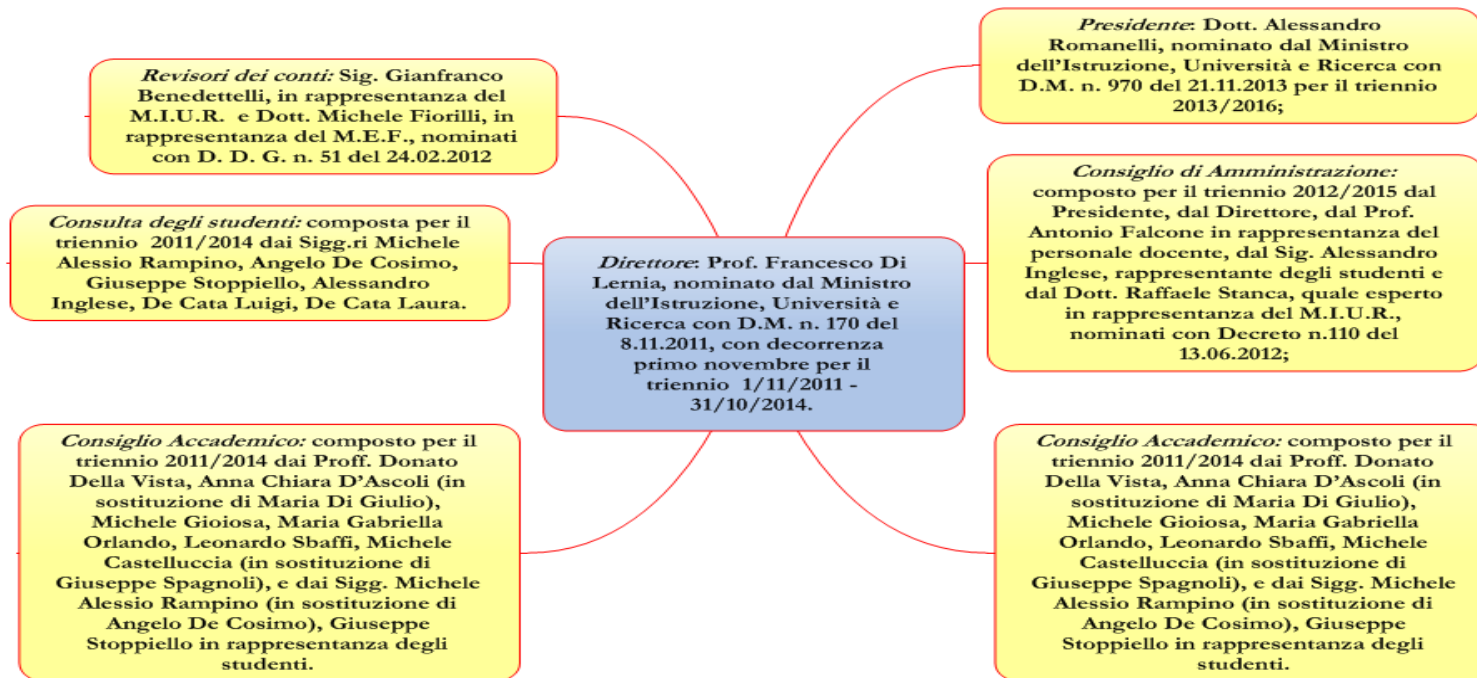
*Revisori dei conti:* Sig. Gianfranco Benedettelli, in rappresentanza del M.I.U.R. e Dott. Michele Fiorilli, in rappresentanza del M.E.F., nominati con D. D. G. n. 51 del 24.02.2012

*Presidente*: Dott. Alessandro Romanelli, nominato dal Ministro dell'Istruzione, Università e Ricerca con D.M. n. 970 del 21.11.2013 per il triennio 2013/2016;

*Consulta degli studenti:* composta per il triennio 2011/2014 dai Sigg.ri Michele Alessio Rampino, Angelo De Cosimo, Giuseppe Stoppiello, Alessandro Inglese, De Cata Luigi, De Cata Laura.

*Direttore*: Prof. Francesco Di Lernia, nominato dal Ministro dell'Istruzione, Università e Ricerca con D.M. n. 170 del 8.11.2011, con decorrenza primo novembre per il triennio 1/11/2011 - 31/10/2014.

*Consiglio di Amministrazione:* composto per il triennio 2012/2015 dal Presidente, dal Direttore, dal Prof. Antonio Falcone in rappresentanza del personale docente, dal Sig. Alessandro Inglese, rappresentante degli studenti e dal Dott. Raffaele Stanca, quale esperto in rappresentanza del M.I.U.R., nominati con Decreto n.110 del 13.06.2012;

*Consiglio Accademico:* composto per il triennio 2011/2014 dai Proff. Donato Della Vista, Anna Chiara D'Ascoli (in sostituzione di Maria Di Giulio), Michele Gioiosa, Maria Gabriella Orlando, Leonardo Sbaffi, Michele Castelluccia (in sostituzione di Giuseppe Spagnoli), e dai Sigg. Michele Alessio Rampino (in sostituzione di Angelo De Cosimo), Giuseppe Stoppiello in rappresentanza degli studenti.

*Consiglio Accademico:* composto per il triennio 2011/2014 dai Proff. Donato Della Vista, Anna Chiara D'Ascoli (in sostituzione di Maria Di Giulio), Michele Gioiosa, Maria Gabriella Orlando, Leonardo Sbaffi, Michele Castelluccia (in sostituzione di Giuseppe Spagnoli), e dai Sigg. Michele Alessio Rampino (in sostituzione di Angelo De Cosimo), Giuseppe Stoppiello in rappresentanza degli studenti.